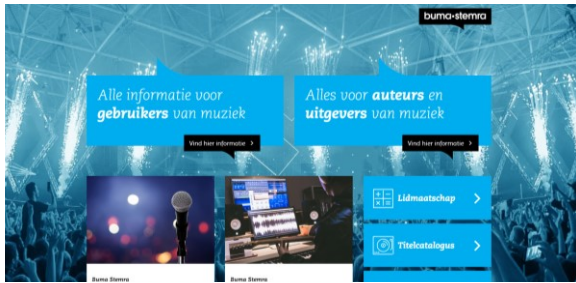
buma·stemra

Alle informatie voor **gebruikers** van muziek

Vind hier informatie >

Alles voor **auteurs** en **uitgevers** van muziek

Vind hier informatie >

Lidmaatschap >

Titelcatalogus >

Buma Stemra

Buma Stemra